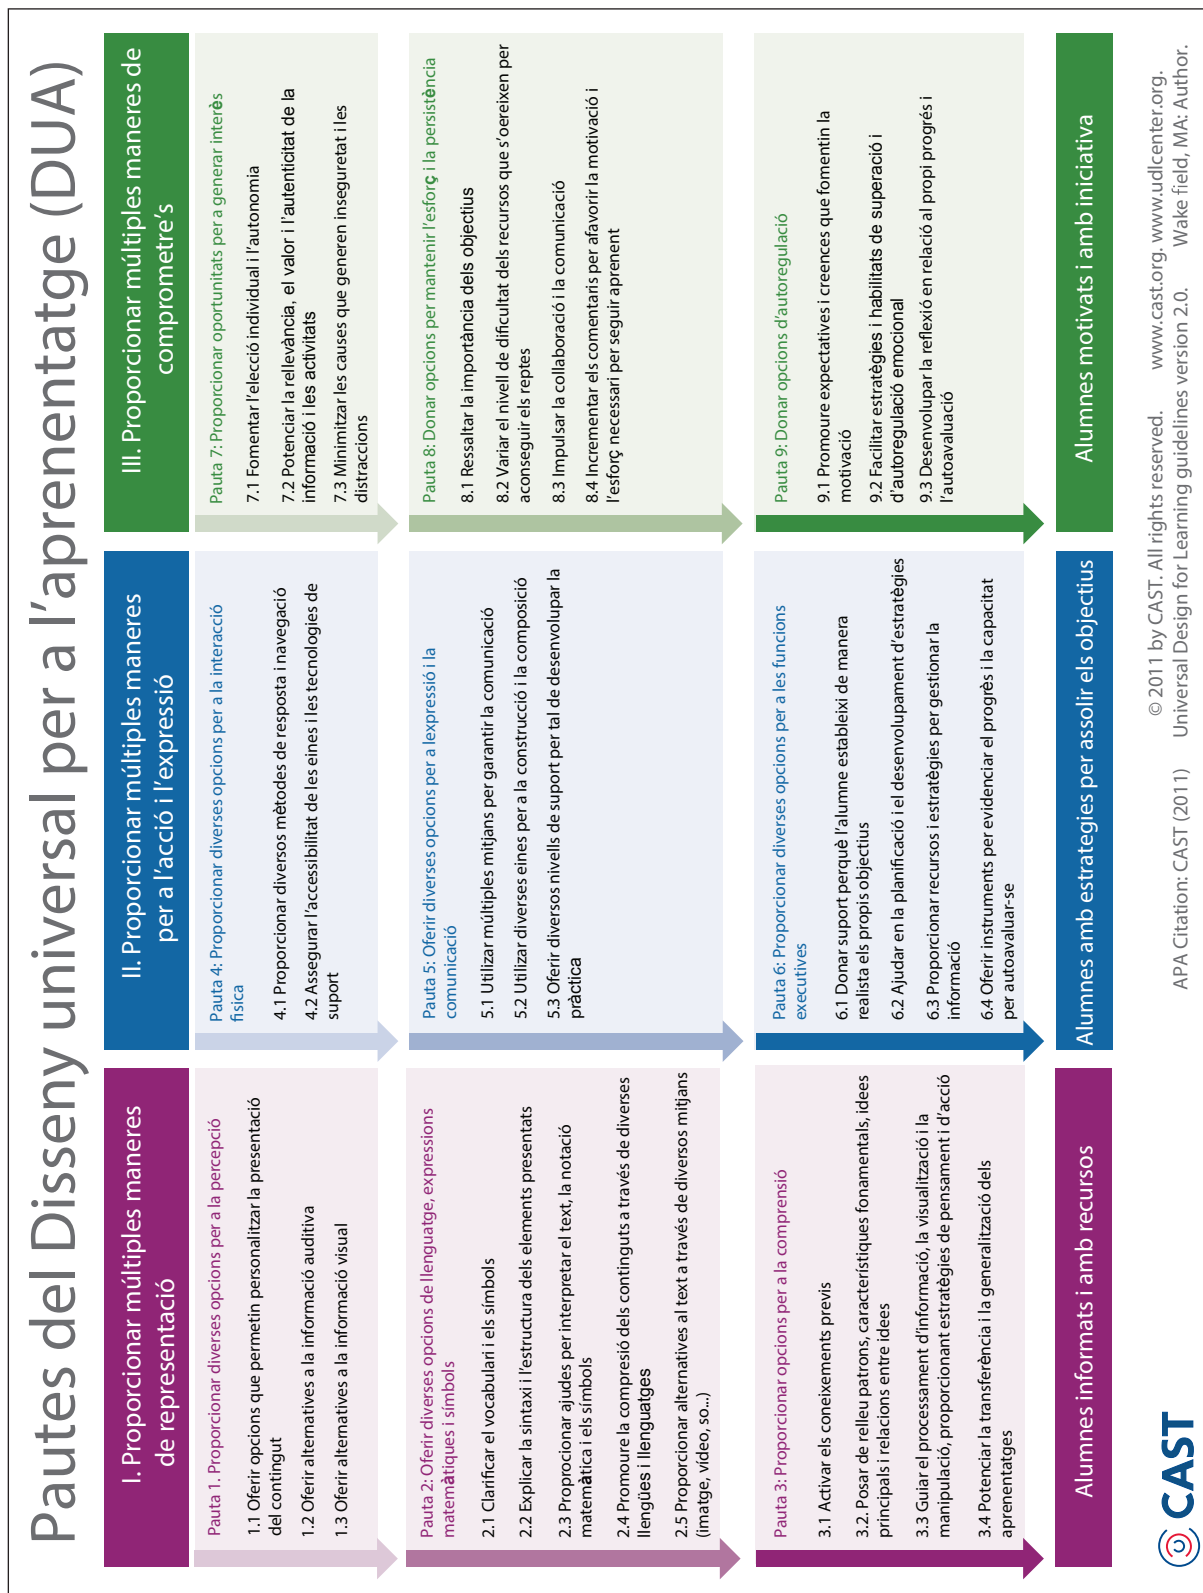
Pautes del Disseny universal per a l'aprenentatge (DUA)

I. Proporcionar múltiples maneres de representació

Pauta 1. Proporcionar diverses opcions per a la percepció

1.1 Oferir opcions que permetin personalitzar la presentació del contingut

1.2 Oferir alternatives a la informació auditiva

1.3 Oferir alternatives a la informació visual

Pauta 2: Oferir diverses opcions de llenguatge, expressions matemàtiques i símbols

2.1 Clarificar el vocabulari i els símbols

2.2 Explicar la sintaxi i l'estructura dels elements presentats

2.3 Proporcionar ajudes per interpretar el text, la notació matemàtica i els símbols

2.4 Promoure la compresió dels continguts a través de diverses llengües i llenguatges

2.5 Proporcionar alternatives al text a través de diversos mitjans (imatge, vídeo, so...)

Pauta 3: Proporcionar opcions per a la comprensió

3.1 Activar els coneixements previs

3.2. Posar de relleu patrons, característiques fonamentals, idees principals i relacions entre idees

3.3 Guiar el processament d'informació, la visualització i la manipulació, proporcionant estratègies de pensament i d'acció

3.4 Potenciar la transferència i la generalització dels aprenentatges

Alumnes informats i amb recursos

II. Proporcionar múltiples maneres per a l'acció i l'expressió

Pauta 4: Proporcionar diverses opcions per a la interacció física

4.1 Proporcionar diversos mètodes de resposta i navegació

4.2 Assegurar l'accessibilitat de les eines i les tecnologies de suport

Pauta 5: Oferir diverses opcions per a la expressió i la comunicació

5.1 Utilizar múltiples mitjans per garantir la comunicació

5.2 Utilizar diverses eines per a la construcció i la composició

5.3 Oferir diversos nivells de suport per tal de desenvolupar la pràctica

Pauta 6: Proporcionar diverses opcions per a les funcions executives

6.1 Donar suport perquè l'alumne estableixi de manera realista els propis objectius

6.2 Ajudar en la planificació i el desenvolupament d'estratègies

6.3 Proporcionar recursos i estratègies per gestionar la informació

6.4 Oferir instruments per evidenciar el progrès i la capacitat per autoavaluar-se

Alumnes amb estrategies per assolir els objectius

III. Proporcionar múltiples maneres de comprometre's

Pauta 7: Proporcionar oportunitats per a generar interès

7.1 Fomentar l'elecció individual i l'autonomia

7.2 Potenciar la rellevància, el valor i l'autenticitat de la informació i les activitats

7.3 Minimitzar les causes que generen inseguretat i les distraccions

Pauta 8: Donar opcions per mantenir l'esforç i la persistència

8.1 Ressaltar la importància dels objectius

8.2 Variar el nivell de dificultat dels recursos que s'oereixen per aconseguir els reptes

8.3 Impulsar la col·laboració i la comunicació

8.4 Incrementar els comentaris per afavorir la motivació i l'esforç necessari per seguir aprenent

Pauta 9: Donar opcions d'autoregulació

9.1 Promoure expectatives i creences que fomentin la motivació

9.2 Facilitar estratègies i habilitats de superació i d'autoregulació emocional

9.3 Desenvolupar la reflexió en relació al propi progrés i l'autoavaluació

Alumnes motivats i amb iniciativa

CAST

© 2011 by CAST. All rights reserved. www.cast.org, www.udlcenter.org.
APA Citation: CAST (2011) Universal Design for Learning guidelines version 2.0. Wake field, MA: Author.